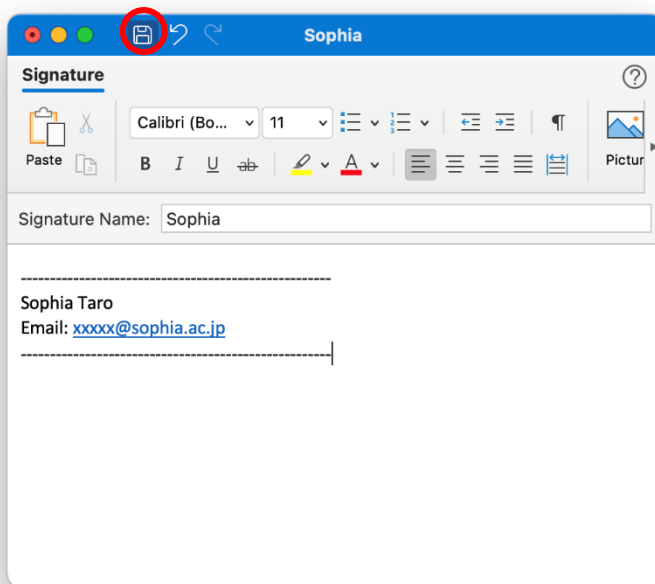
Sophia

Signature

Paste

Calibri (Bo...

11

B I U ab

A

Pictur

Signature Name: Sophia

--------------------------------------------------------
Sophia Taro
Email: xxxxx@sophia.ac.jp
--------------------------------------------------------